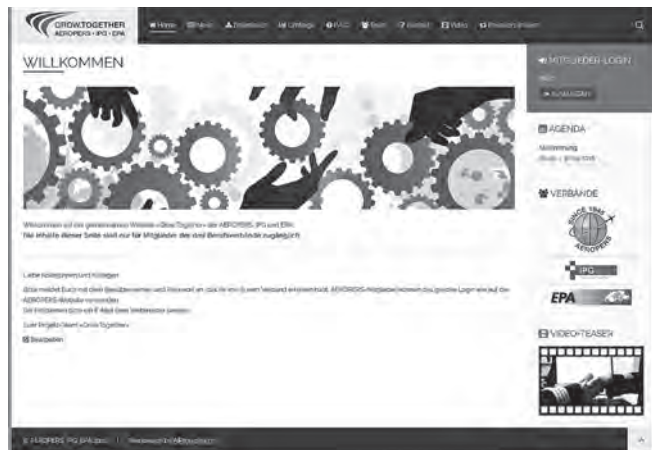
GROW.TOGETHER
AEROPERS • IPG • EPA

Home | News | Downloads | Umfrage | FAQ | Team | Kontakt | Video | Passwort ändern

WILLKOMMEN

Willkommen auf der gemeinsamen Website «Grow.Together» der AEROPERS, IPG und EPA.
Die Inhalte dieser Seite sind nur für Mitglieder der drei Berufsverbände zugänglich.

Liebe Kolleginnen und Kollegen

Bitte meldet Euch mit dem Benutzernamen und Passwort an, das Ihr von Eurem Verband erhalten habt. AEROPERS-Mitglieder können das gleiche Login wie auf der AEROPERS-Website verwenden.
Bei Problemen könnt Ihr ein E-Mail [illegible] senden.

Euer Projektteam «Grow.Together»

Bearbeiten

MITGLIEDER-LOGIN

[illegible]

AUSLOGGEN

AGENDA

Abstimmung
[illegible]

VERBÄNDE

SINCE 1945
AEROPERS

IPG

EPA

VIDEO-TEASER

© AEROPERS, IPG, EPA 2016 | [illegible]